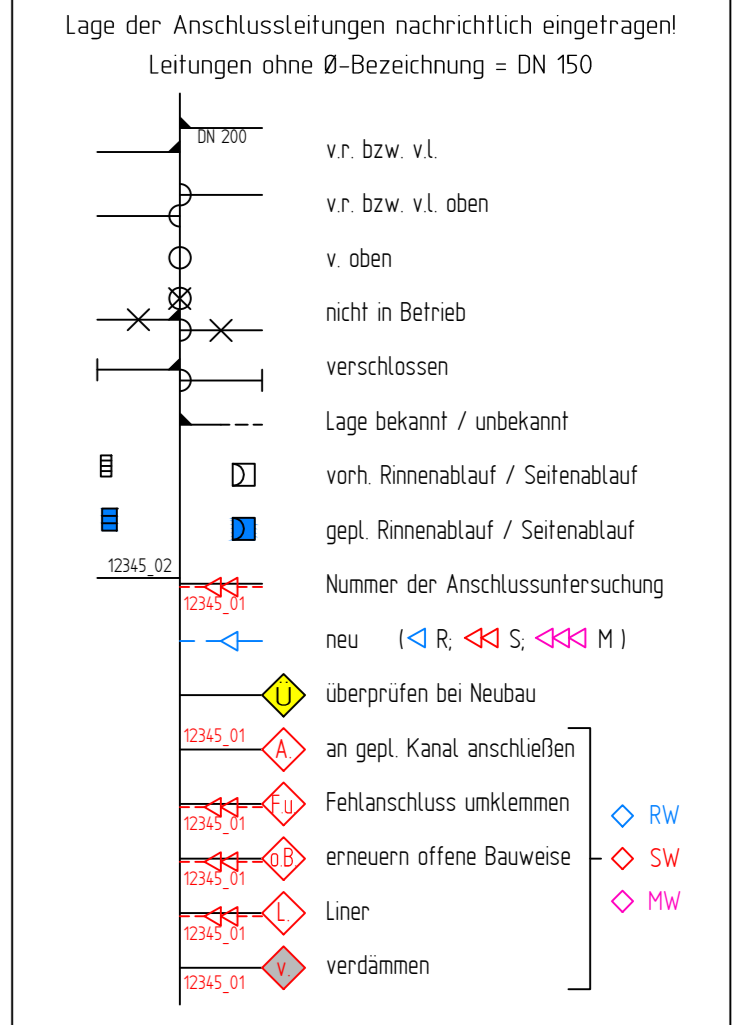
Lage der Anschlussleitungen nachrichtlich eingetragen!
Leitungen ohne Ø-Bezeichnung = DN 150

DN 200
v.r. bzw. v.l.

v.r. bzw. v.l. oben

v. oben

nicht in Betrieb

verschlossen

Lage bekannt / unbekannt

vorh. Rinnenablauf / Seitenablauf

gepl. Rinnenablauf / Seitenablauf

12345_02
12345_01
Nummer der Anschlussuntersuchung

neu (◁ R; ◁◁ S; ◁◁◁ M )

Ü
überprüfen bei Neubau

12345_01
A.
an gepl. Kanal anschließen

12345_01
F.u
Fehlanschluss umklemmen

12345_01
o.B.
erneuern offene Bauweise

12345_01
L.
Liner

12345_01
v.
verdämmen

RW
SW
MW